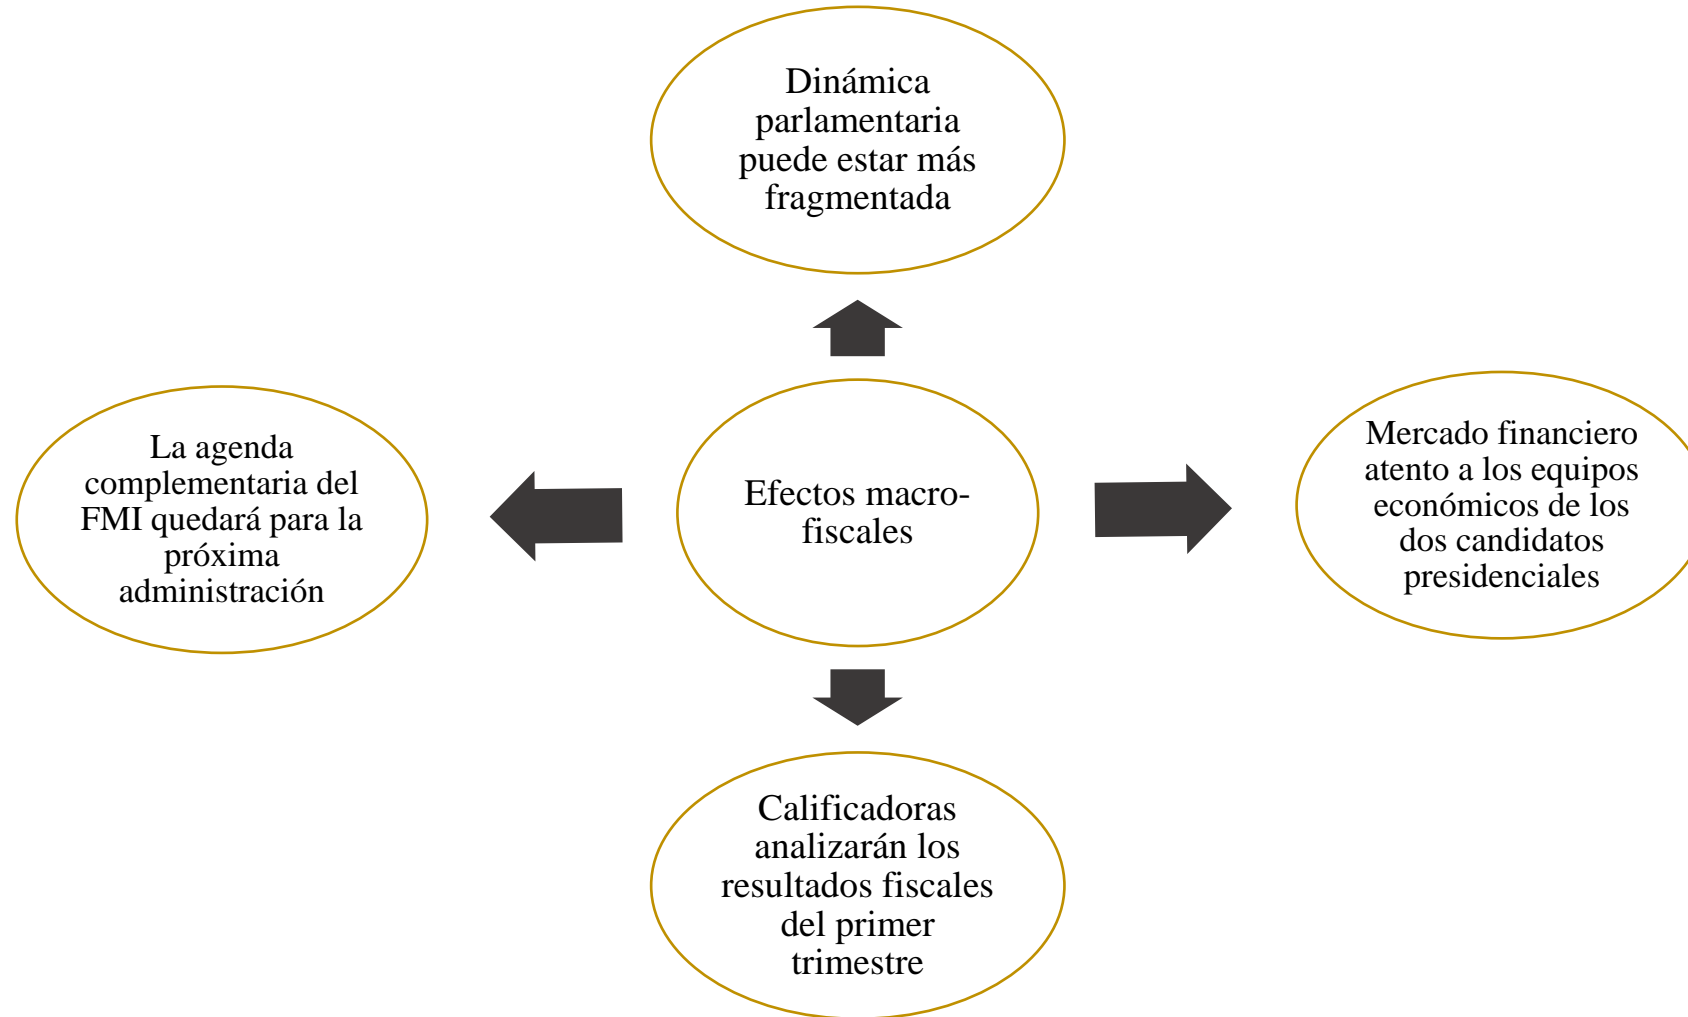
Dinámica parlamentaria puede estar más fragmentada

La agenda complementaria del FMI quedará para la próxima administración

Efectos macro-fiscales

Mercado financiero atento a los equipos económicos de los dos candidatos presidenciales

Calificadoras analizarán los resultados fiscales del primer trimestre